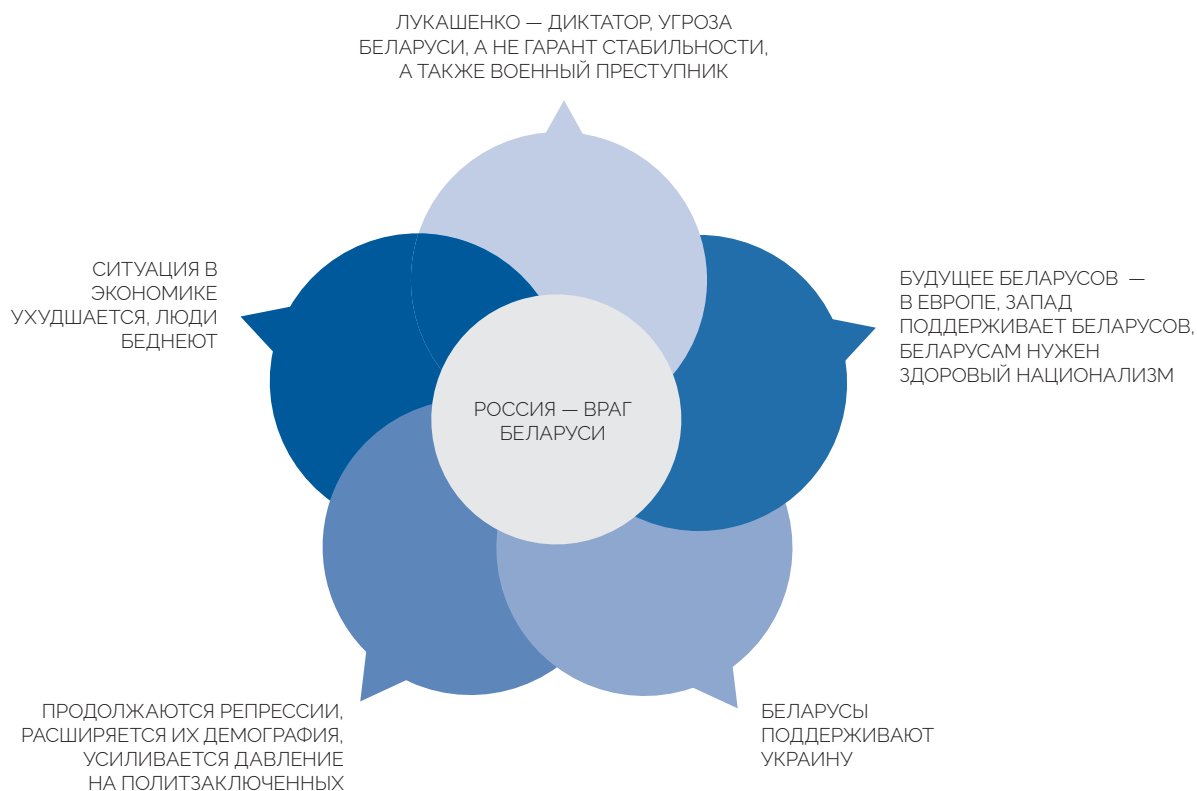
ЛУКАШЕНКО — ДИКТАТОР, УГРОЗА БЕЛАРУСИ, А НЕ ГАРАНТ СТАБИЛЬНОСТИ, А ТАКЖЕ ВОЕННЫЙ ПРЕСТУПНИК

СИТУАЦИЯ В ЭКОНОМИКЕ УХУДШАЕТСЯ, ЛЮДИ БЕДНЕЮТ

БУДУЩЕЕ БЕЛАРУСОВ — В ЕВРОПЕ, ЗАПАД ПОДДЕРЖИВАЕТ БЕЛАРУСОВ, БЕЛАРУСАМ НУЖЕН ЗДОРОВЫЙ НАЦИОНАЛИЗМ

РОССИЯ — ВРАГ БЕЛАРУСИ

ПРОДОЛЖАЮТСЯ РЕПРЕССИИ, РАСШИРЯЕТСЯ ИХ ДЕМОГРАФИЯ, УСИЛИВАЕТСЯ ДАВЛЕНИЕ НА ПОЛИТЗАКЛЮЧЕННЫХ

БЕЛАРУСЫ ПОДДЕРЖИВАЮТ УКРАИНУ